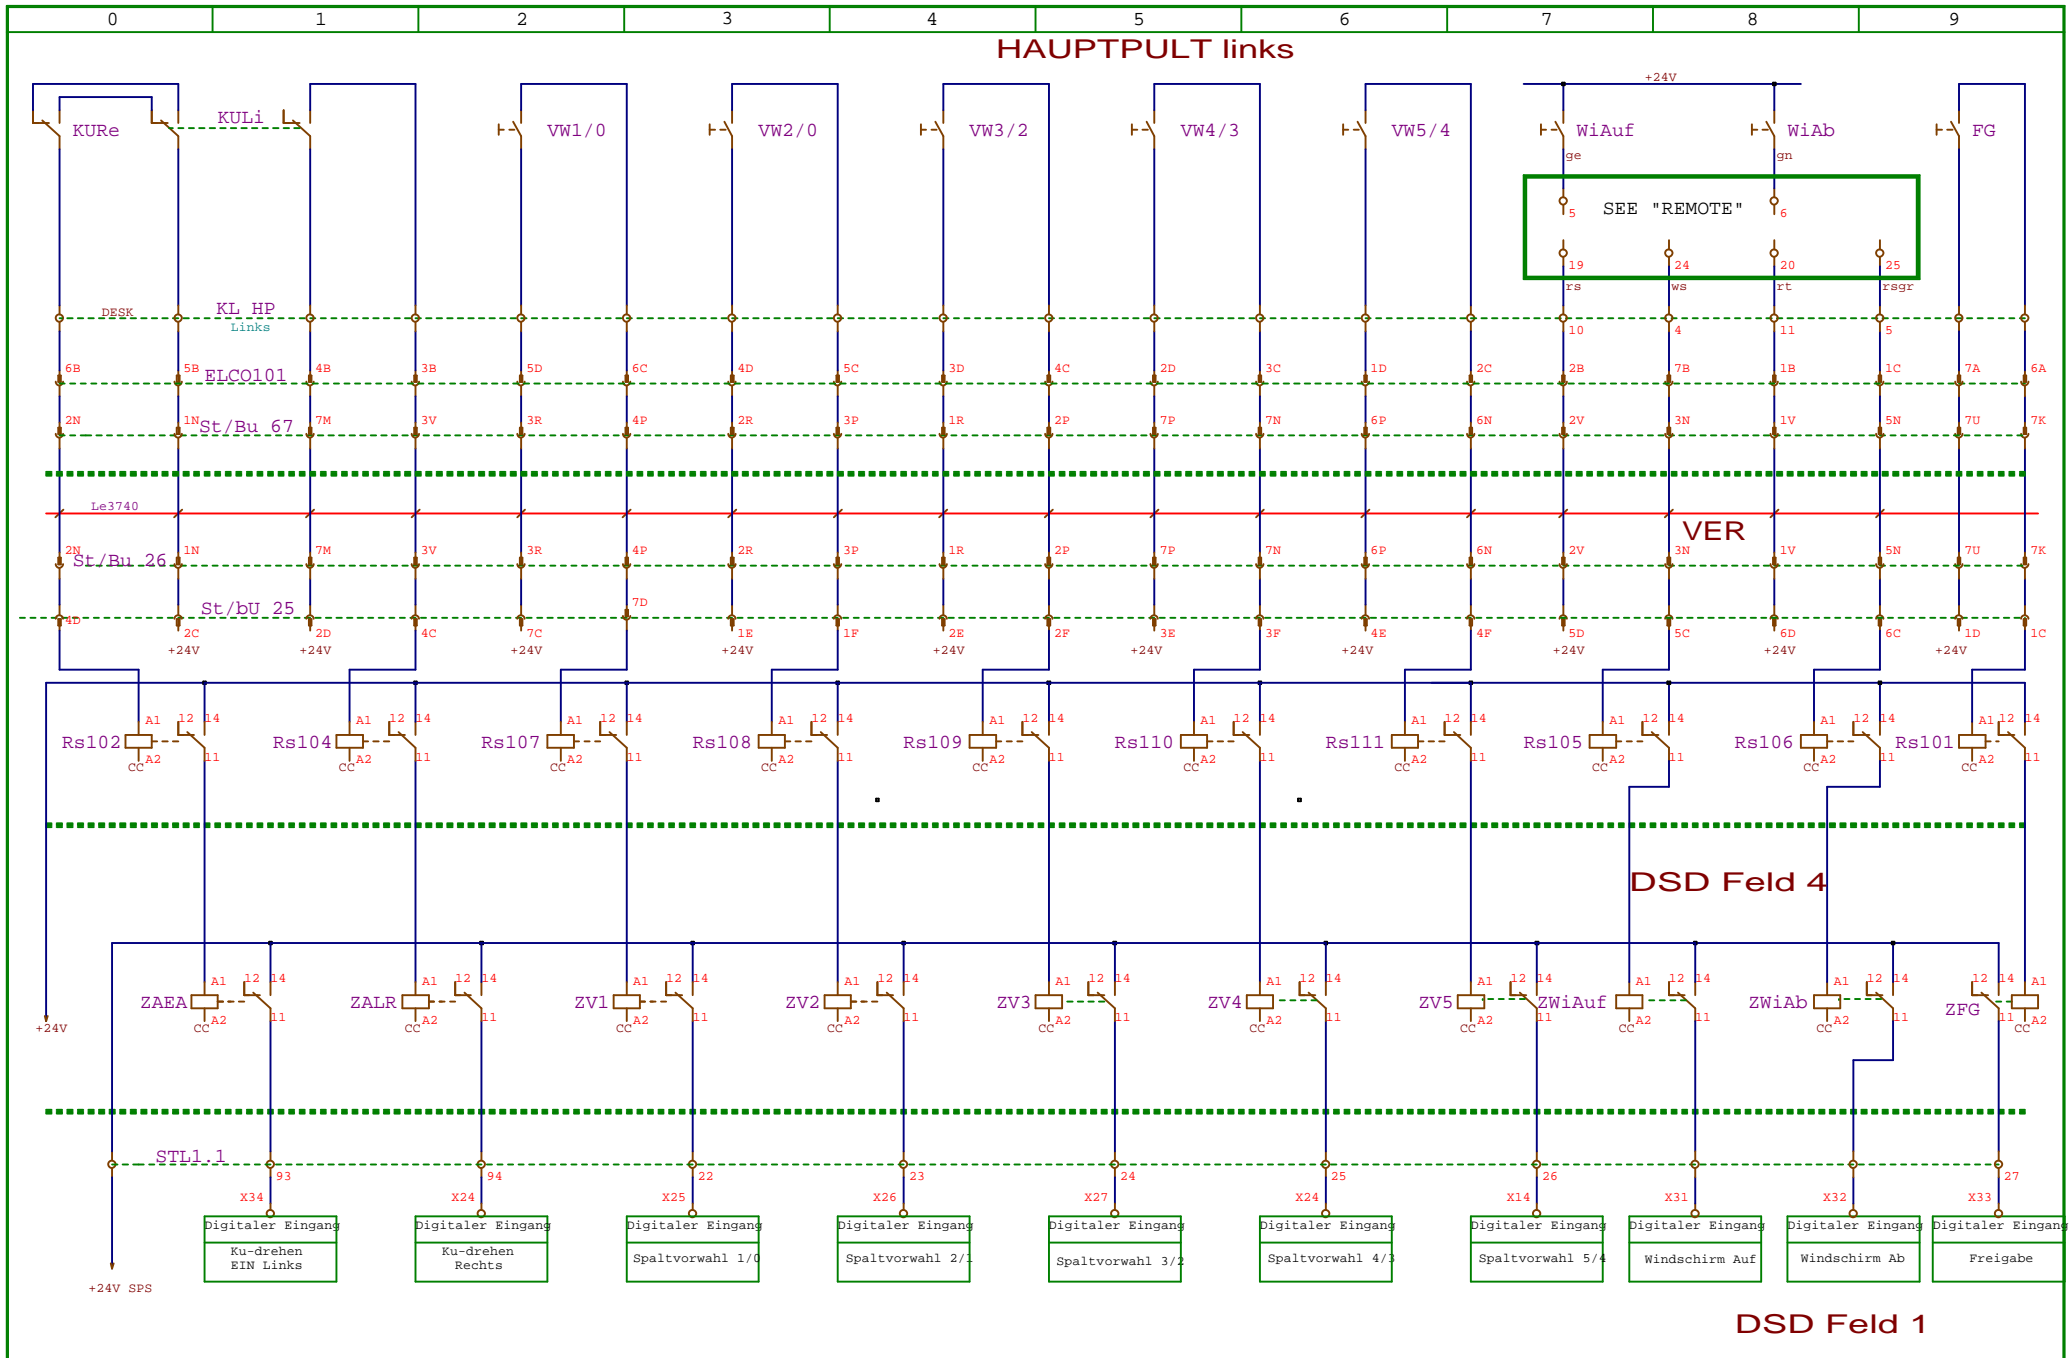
0 1 2 3 4 5 6 7 8 9

HAUPTPULT links

+24V

KURe KULi VW1/0 VW2/0 VW3/2 VW4/3 VW5/4 WiAuf WiAb FG

ge gn

SEE "REMOTE"

5 6

19 24 20 25

rs ws rt rsgr

DESK KL HP Links

10 4 11 5

6B 5B ELCO101 4B 3B 5D 6C 4D 5C 3D 4C 2D 3C 1D 2C 2B 7B 1B 1C 7A 6A

2N 1N St/Bu 67 7M 3V 3R 4P 2R 3P 1R 2P 7P 7N 6P 6N 2V 3N 1V 5N 7U 7K

Le3740

VER

2N St/Bu 26 1N 7M 3V 3R 4P 2R 3P 1R 2P 7P 7N 6P 6N 2V 3N 1V 5N 7U 7K

7D

St/bU 25

4D 2C 2D 4C 7C 1E 1F 2E 2F 3E 3F 4E 4F 5D 5C 6D 6C 1D 1C

+24V +24V +24V +24V +24V +24V +24V +24V +24V +24V

Rs102 A1 12 14 CC A2 11
Rs104 A1 12 14 CC A2 11
Rs107 A1 12 14 CC A2 11
Rs108 A1 12 14 CC A2 11
Rs109 A1 12 14 CC A2 11
Rs110 A1 12 14 CC A2 11
Rs111 A1 12 14 CC A2 11
Rs105 A1 12 14 CC A2 11
Rs106 A1 12 14 CC A2 11
Rs101 A1 12 14 CC A2 11

DSD Feld 4

ZAEA A1 12 14 CC A2 11
ZALR A1 12 14 CC A2 11
ZV1 A1 12 14 CC A2 11
ZV2 A1 12 14 CC A2 11
ZV3 A1 12 14 CC A2 11
ZV4 A1 12 14 CC A2 11
ZV5 A1 12 14 CC A2 11
ZWiAuf A1 12 14 CC A2 11
ZWiAb A1 12 14 CC A2 11
ZFG 12 14 A1 11 CC A2

+24V

STL1.1

93 94 22 23 24 25 26 27

X34 X24 X25 X26 X27 X24 X14 X31 X32 X33

Digitaler Eingang Ku-drehen EIN Links
Digitaler Eingang Ku-drehen Rechts
Digitaler Eingang Spaltvorwahl 1/0
Digitaler Eingang Spaltvorwahl 2/1
Digitaler Eingang Spaltvorwahl 3/2
Digitaler Eingang Spaltvorwahl 4/3
Digitaler Eingang Spaltvorwahl 5/4
Digitaler Eingang Windschirm Auf
Digitaler Eingang Windschirm Ab
Digitaler Eingang Freigabe

+24V SPS

DSD Feld 1